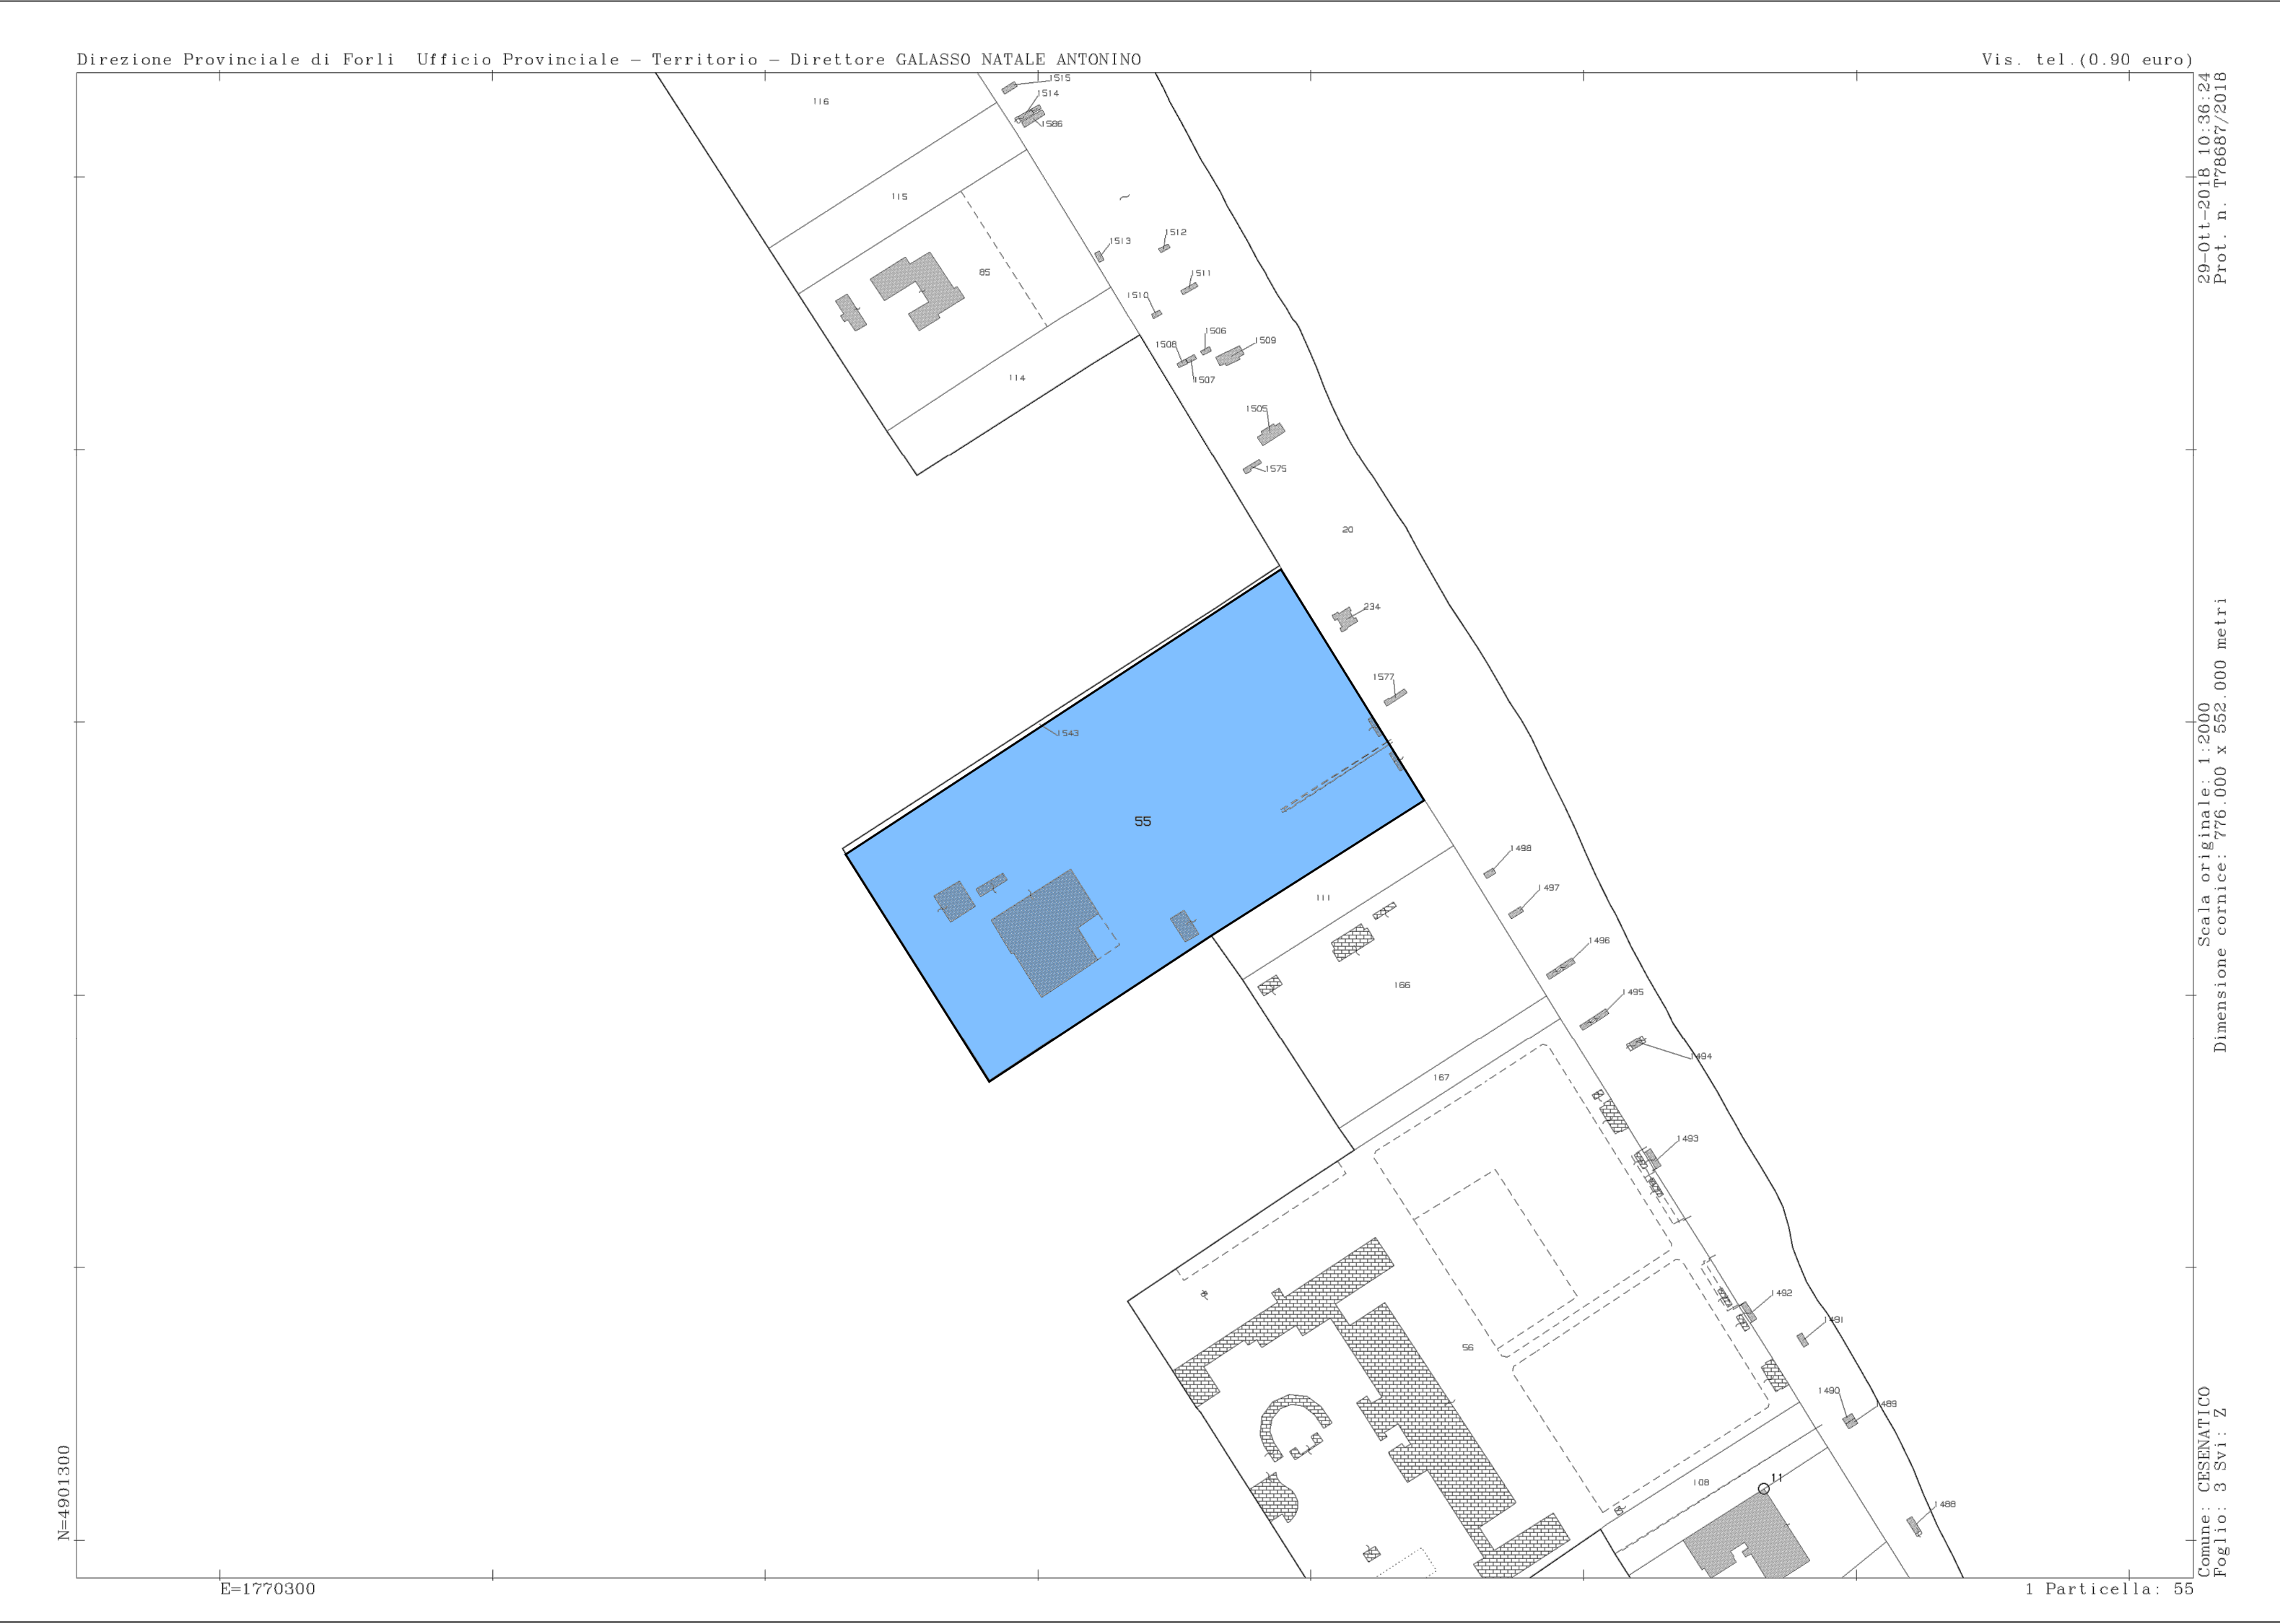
Direzione Provinciale di Forli  Ufficio Provinciale - Territorio - Direttore GALASSO NATALE ANTONINO

Vis. tel.(0.90 euro)

29-Ott-2018 10:36:24
Prot. n. T78687/2018

Scala originale: 1:2000
Dimensione cornice: 776.000 x 552.000 metri

Comune: CESENATICO
Foglio: 3 Svi: Z

116
1515
1514
1586
115
85
1513
1512
1511
1510
1506
1509
1508
1507
114
1505
1575
20
234
1577
1543
55
1498
1497
111
1496
166
1495
1494
167
1493
56
1492
1491
1490
1489
108
11
1488

N=4901300
E=1770300
1 Particella: 55